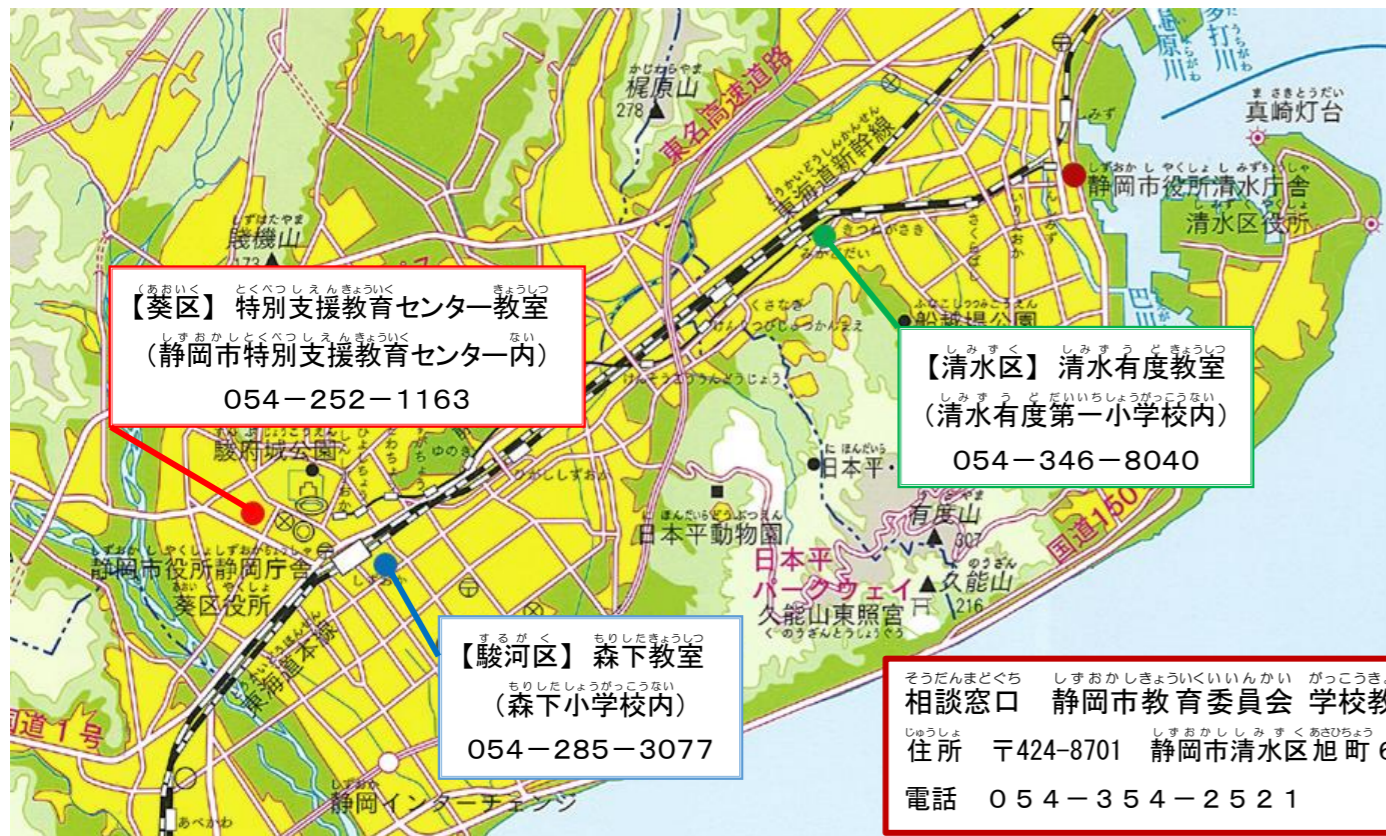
梶原山
278
東名高速道路
東海道新幹線
巴川
打川
真崎灯台
静岡市役所清水庁舎
清水区役所
賤機山
173
船越堤公園
駿府城公園
日本平
有度山
307
日本平動物園
日本平パークウェイ
久能山
216
久能山東照宮
国道150
静岡市役所静岡庁舎
葵区役所
東海道本線
国道1号
静岡インターチェンジ

【葵区】特別支援教育センター教室
（静岡市特別支援教育センター内）
054－252－1163

【清水区】清水有度教室
（清水有度第一小学校内）
054－346－8040

【駿河区】森下教室
（森下小学校内）
054－285－3077

相談窓口　静岡市教育委員会 学校教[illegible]
住所　〒424-8701　静岡市清水区旭町6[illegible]
電話　054－354－2521